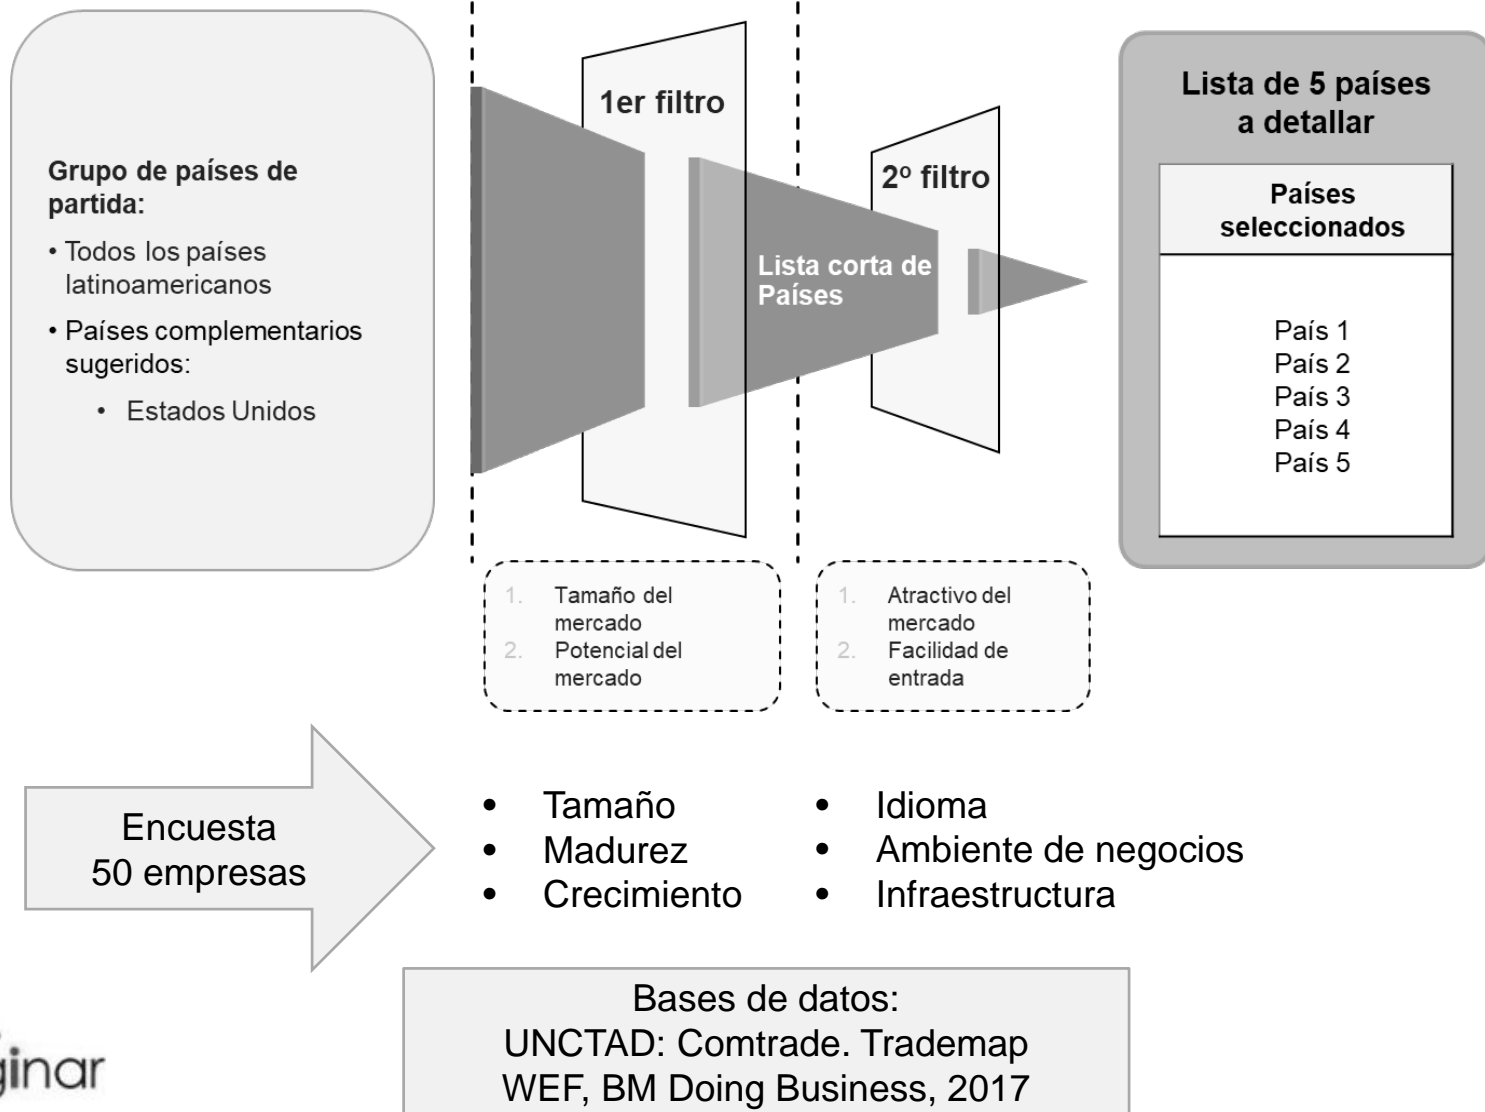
Grupo de países de partida:

• Todos los países latinoamericanos

• Países complementarios sugeridos:

• Estados Unidos

1er filtro

2º filtro

Lista corta de Países

Lista de 5 países a detallar

| Países seleccionados |
|---|
| País 1<br>País 2<br>País 3<br>País 4<br>País 5 |

1. Tamaño del mercado
2. Potencial del mercado

1. Atractivo del mercado
2. Facilidad de entrada

Encuesta 50 empresas

• Tamaño
• Madurez
• Crecimiento

• Idioma
• Ambiente de negocios
• Infraestructura

Bases de datos:
UNCTAD: Comtrade. Trademap
WEF, BM Doing Business, 2017

ginar